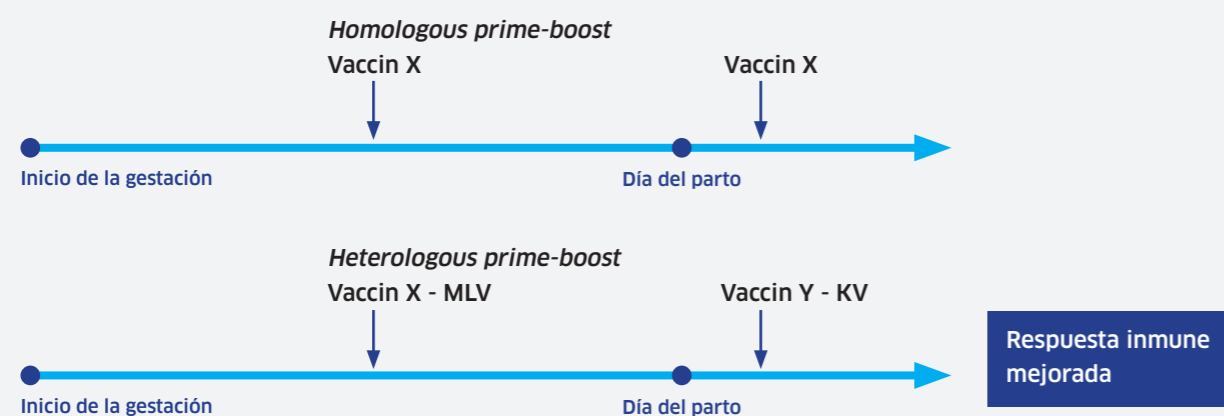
Homologous prime-boost

Vaccin X

Vaccin X

Inicio de la gestación

Día del parto

Heterologous prime-boost

Vaccin X - MLV

Vaccin Y - KV

Respuesta inmune mejorada

Inicio de la gestación

Día del parto